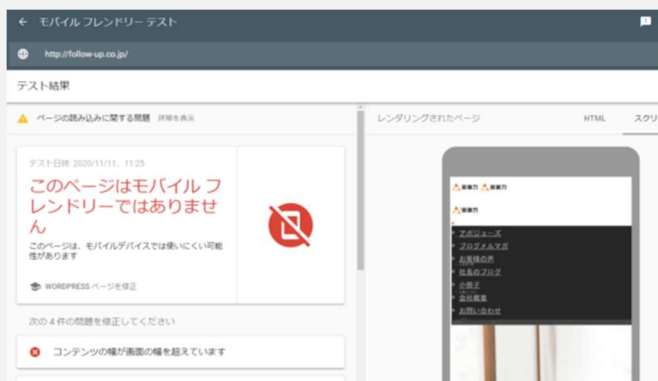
← モバイル フレンドリー テスト

http://follow-up.co.jp/

テスト結果

ページの読み込みに関する問題 詳細を表示

レンダリングされたページ

HTML

スクリ

テスト日時: 2020/11/11、11:25

このページはモバイル フレンドリーではありません

このページは、モバイルデバイスでは使いにくい可能性があります

WORDPRESS ページを修正

次の 4 件の問題を修正してください

コンテンツの幅が画面の幅を超えています

営業力 営業力

営業力

アポジューズ

ブログメルマガ

お客様の声

社長のブログ

小冊子

会社概要

お問い合わせ